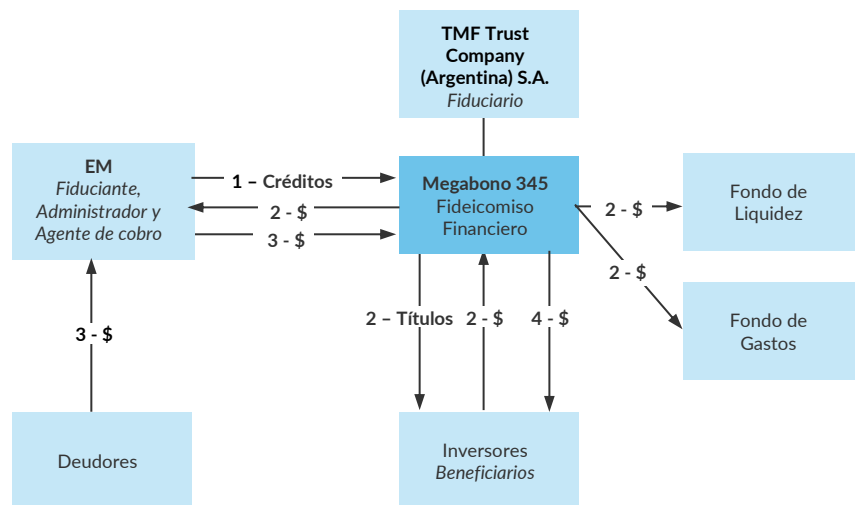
TMF Trust Company (Argentina) S.A.
*Fiduciario*

EM
*Fiduciante, Administrador y Agente de cobro*

1 – Créditos

2 - $

3 - $

Megabono 345
Fideicomiso Financiero

2 - $

Fondo de Liquidez

2 - $

Fondo de Gastos

3 - $

2 – Títulos

2 - $

4 - $

Deudores

Inversores
*Beneficiarios*